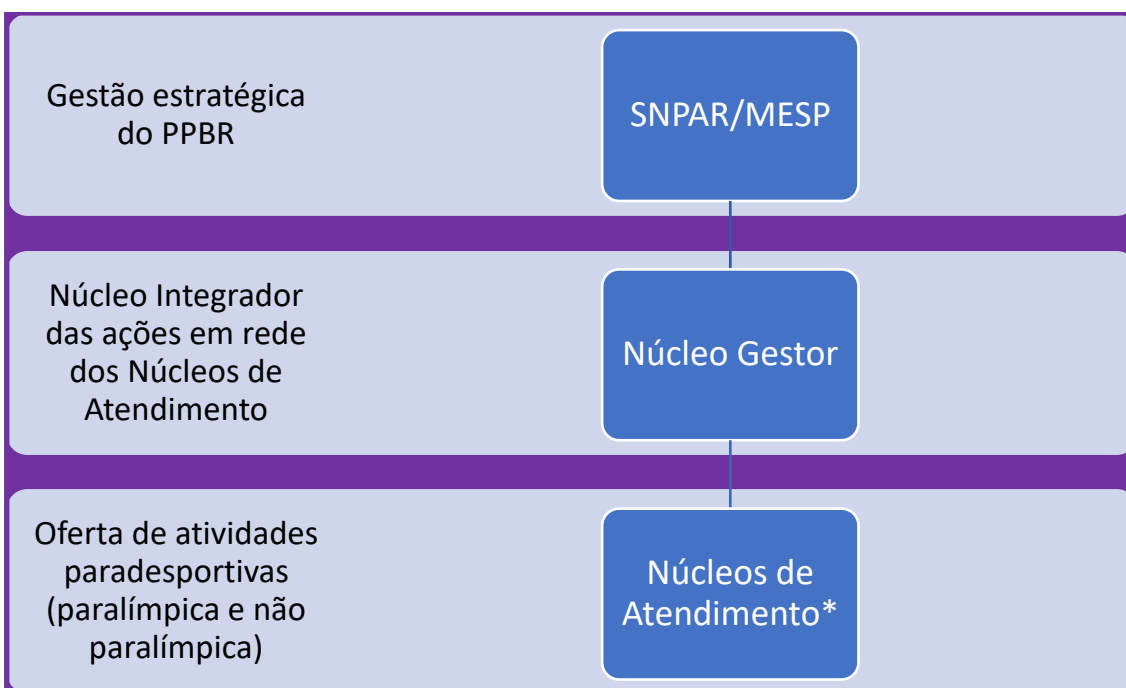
Gestão estratégica do PPBR

SNPAR/MESP

Núcleo Integrador das ações em rede dos Núcleos de Atendimento

Núcleo Gestor

Oferta de atividades paradesportivas (paralímpica e não paralímpica)

Núcleos de Atendimento*